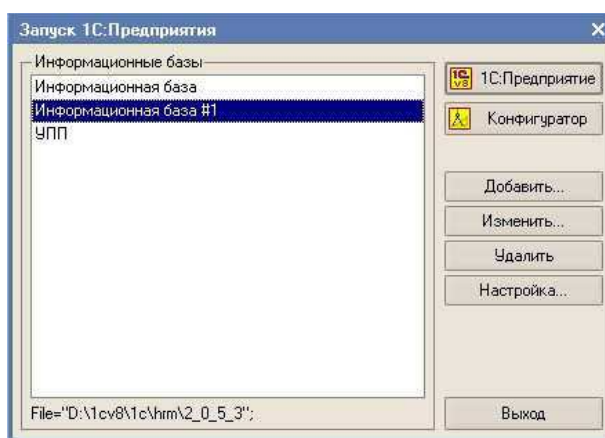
Запуск 1С:Предприятия

Информационные базы

Информационная база

Информационная база #1

УПП

1С:Предприятие

Конфигуратор

Добавить...

Изменить...

Удалить

Настройка...

File="D:\1cv8\1c\hrm\2_0_5_3";

Выход